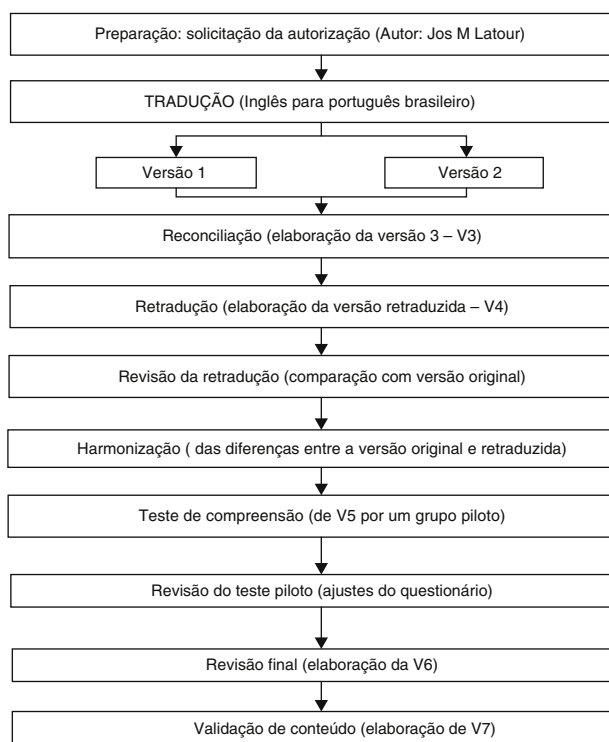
Preparação: solicitação da autorização (Autor: Jos M Latour)

TRADUÇÃO (Inglês para português brasileiro)

Versão 1

Versão 2

Reconciliação (elaboração da versão 3 – V3)

Retradução (elaboração da versão retraduzida – V4)

Revisão da retradução (comparação com versão original)

Harmonização ( das diferenças entre a versão original e retraduzida)

Teste de compreensão (de V5 por um grupo piloto)

Revisão do teste piloto (ajustes do questionário)

Revisão final (elaboração da V6)

Validação de conteúdo (elaboração de V7)